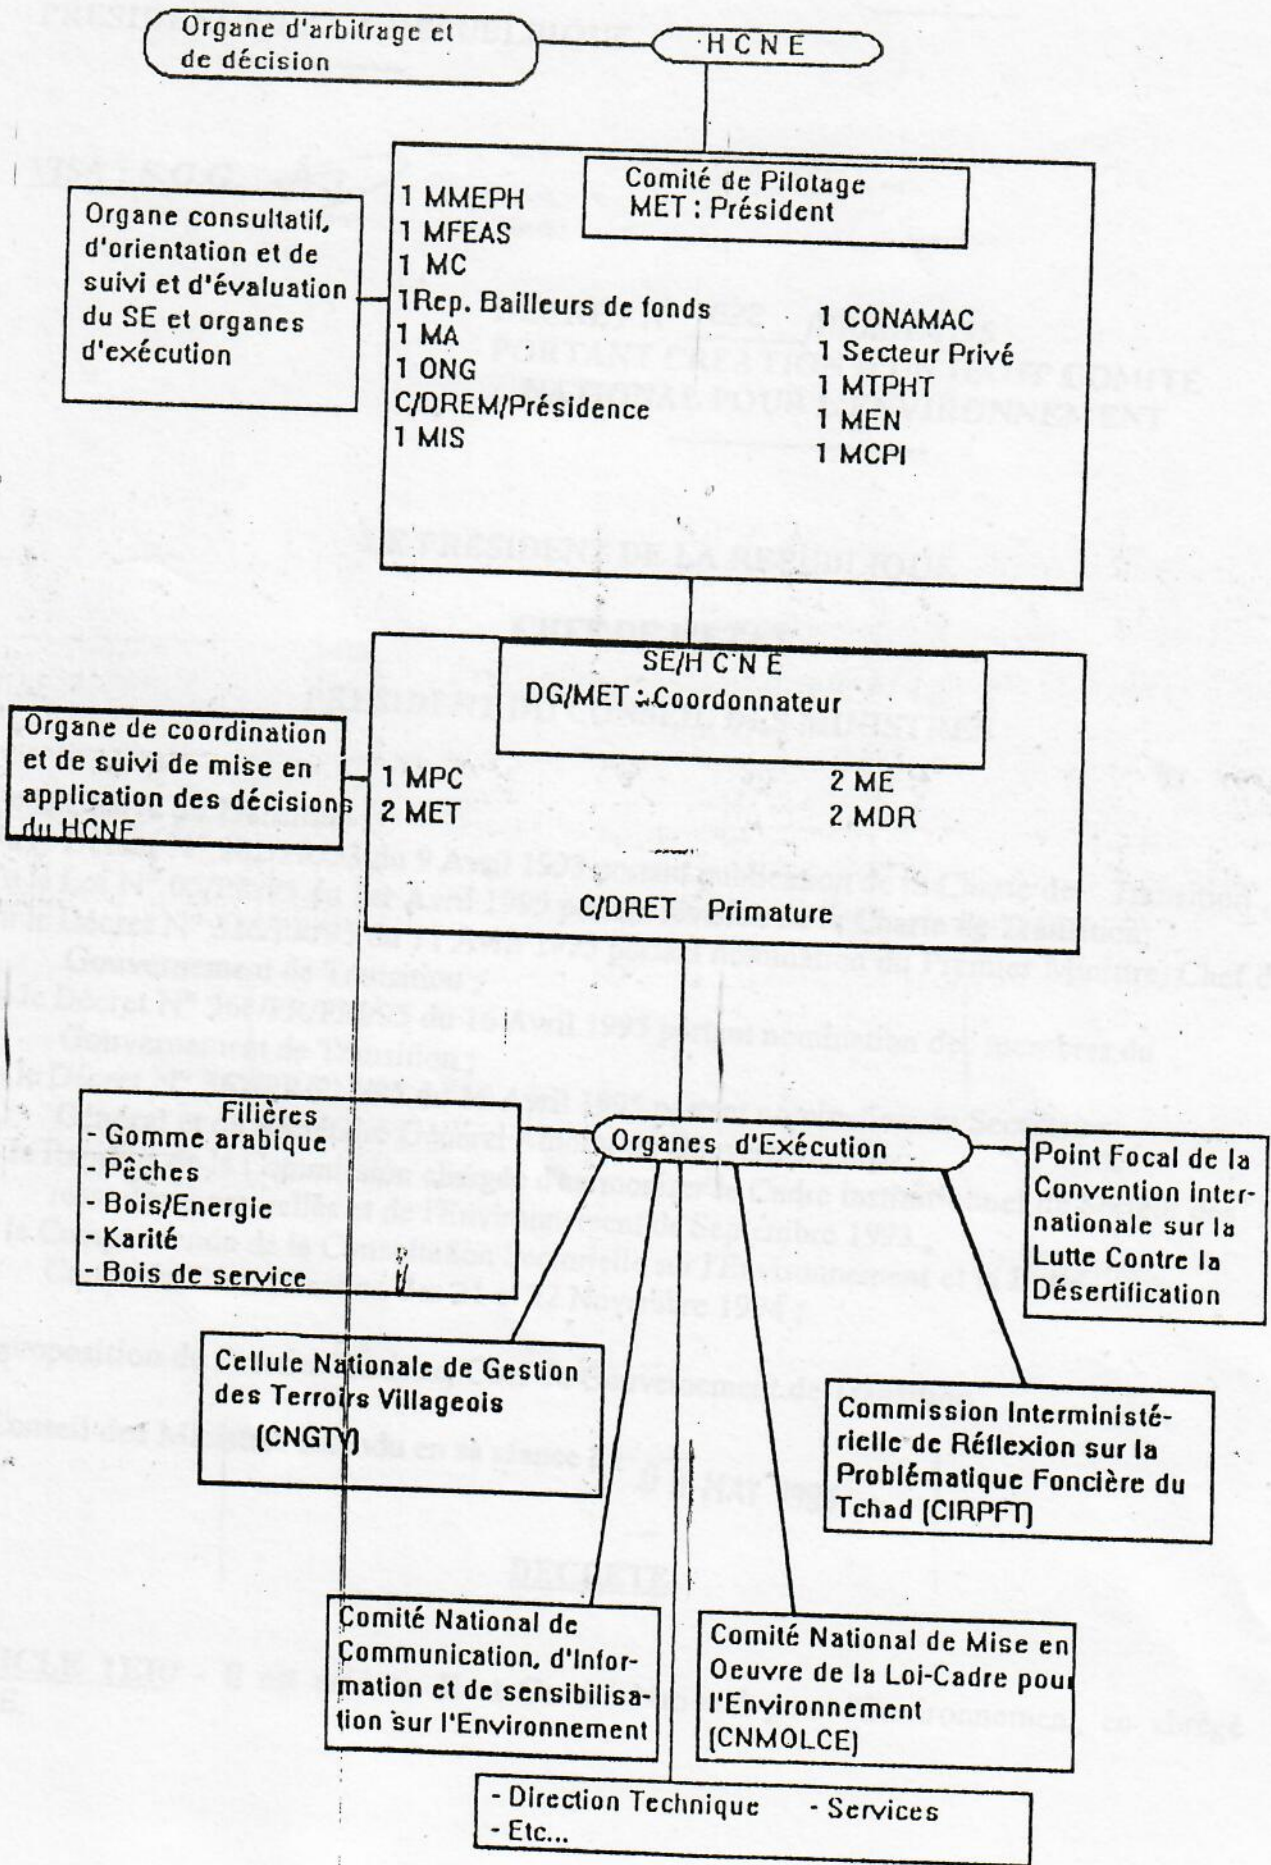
Organe d'arbitrage et de décision

HCNE

Comité de Pilotage
MET : Président

Organe consultatif, d'orientation et de suivi et d'évaluation du SE et organes d'exécution

1 MMEPH
1 MFEAS
1 MC
1Rep. Bailleurs de fonds
1 MA
1 ONG
C/DREM/Présidence
1 MIS

1 CONAMAC
1 Secteur Privé
1 MTPHT
1 MEN
1 MCPI

SE/H C N E
DG/MET : Coordonnateur

Organe de coordination et de suivi de mise en application des décisions du HCNE

1 MPC
2 MET

2 ME
2 MDR

C/DRET Primature

Filières
- Gomme arabique
- Pêches
- Bois/Energie
- Karité
- Bois de service

Organes d'Exécution

Point Focal de la Convention internationale sur la Lutte Contre la Désertification

Cellule Nationale de Gestion des Terroirs Villageois (CNGTV)

Commission Interministérielle de Réflexion sur la Problématique Foncière du Tchad (CIRPFT)

Comité National de Communication, d'Information et de sensibilisation sur l'Environnement

Comité National de Mise en Oeuvre de la Loi-Cadre pour l'Environnement (CNMOLCE)

- Direction Technique
- Services
- Etc...